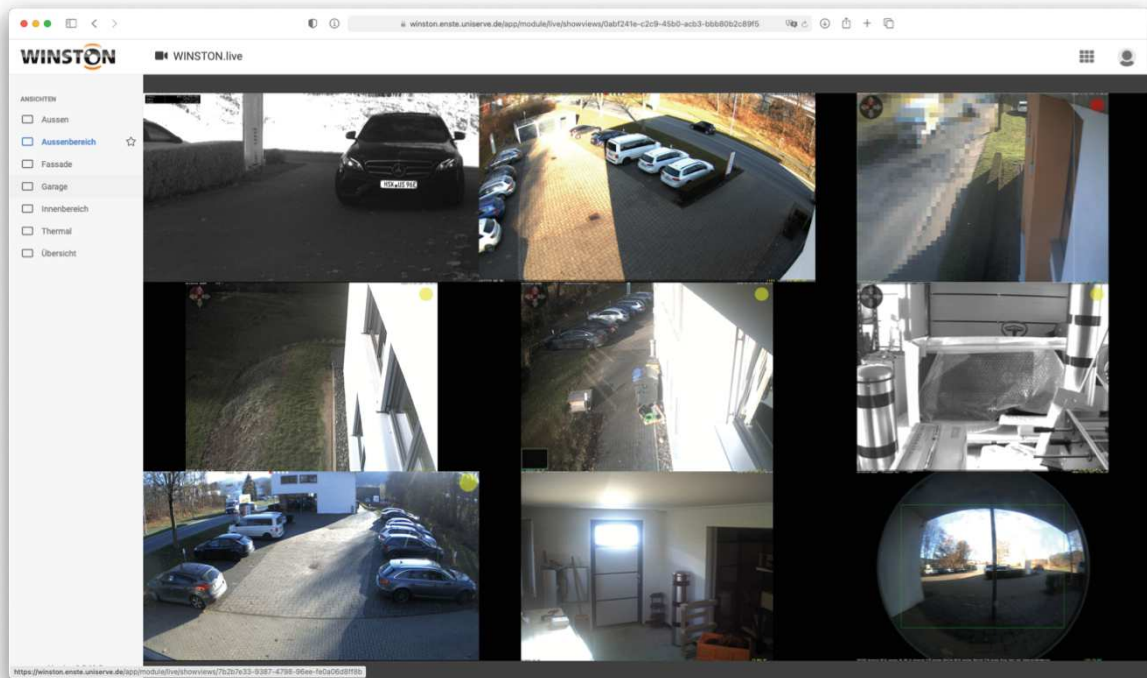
winston.enste.uniserve.de/app/module/live/showviews/0abf241e-c2c9-45b0-acb3-bbb80b2c89f5

WINSTON

WINSTON.live

ANSICHTEN

Aussen

Aussenbereich

Fassade

Garage

Innenbereich

Thermal

Übersicht

HSK·US 966

https://winston.enste.uniserve.de/app/module/live/showviews/7b2b7e33-9387-4798-96ee-fe0a06d8f8b